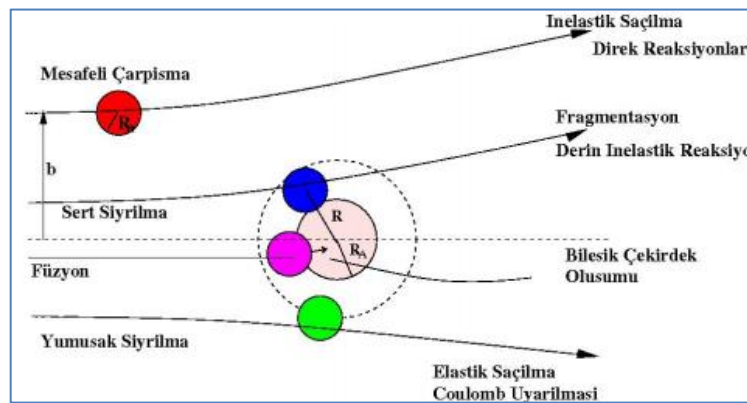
Inelastik Saçilma

Direk Reaksiyonlar

Mesafeli Çarpisma

$R_P$

b

Fragmentasyon

Derin Inelastik Reaksiyo

Sert Siyrilma

R

$R_N$

Bilesik Çekirdek Olusumu

Füzyon

Yumusak Siyrilma

Elastik Saçilma

Coulomb Uyarilmasi